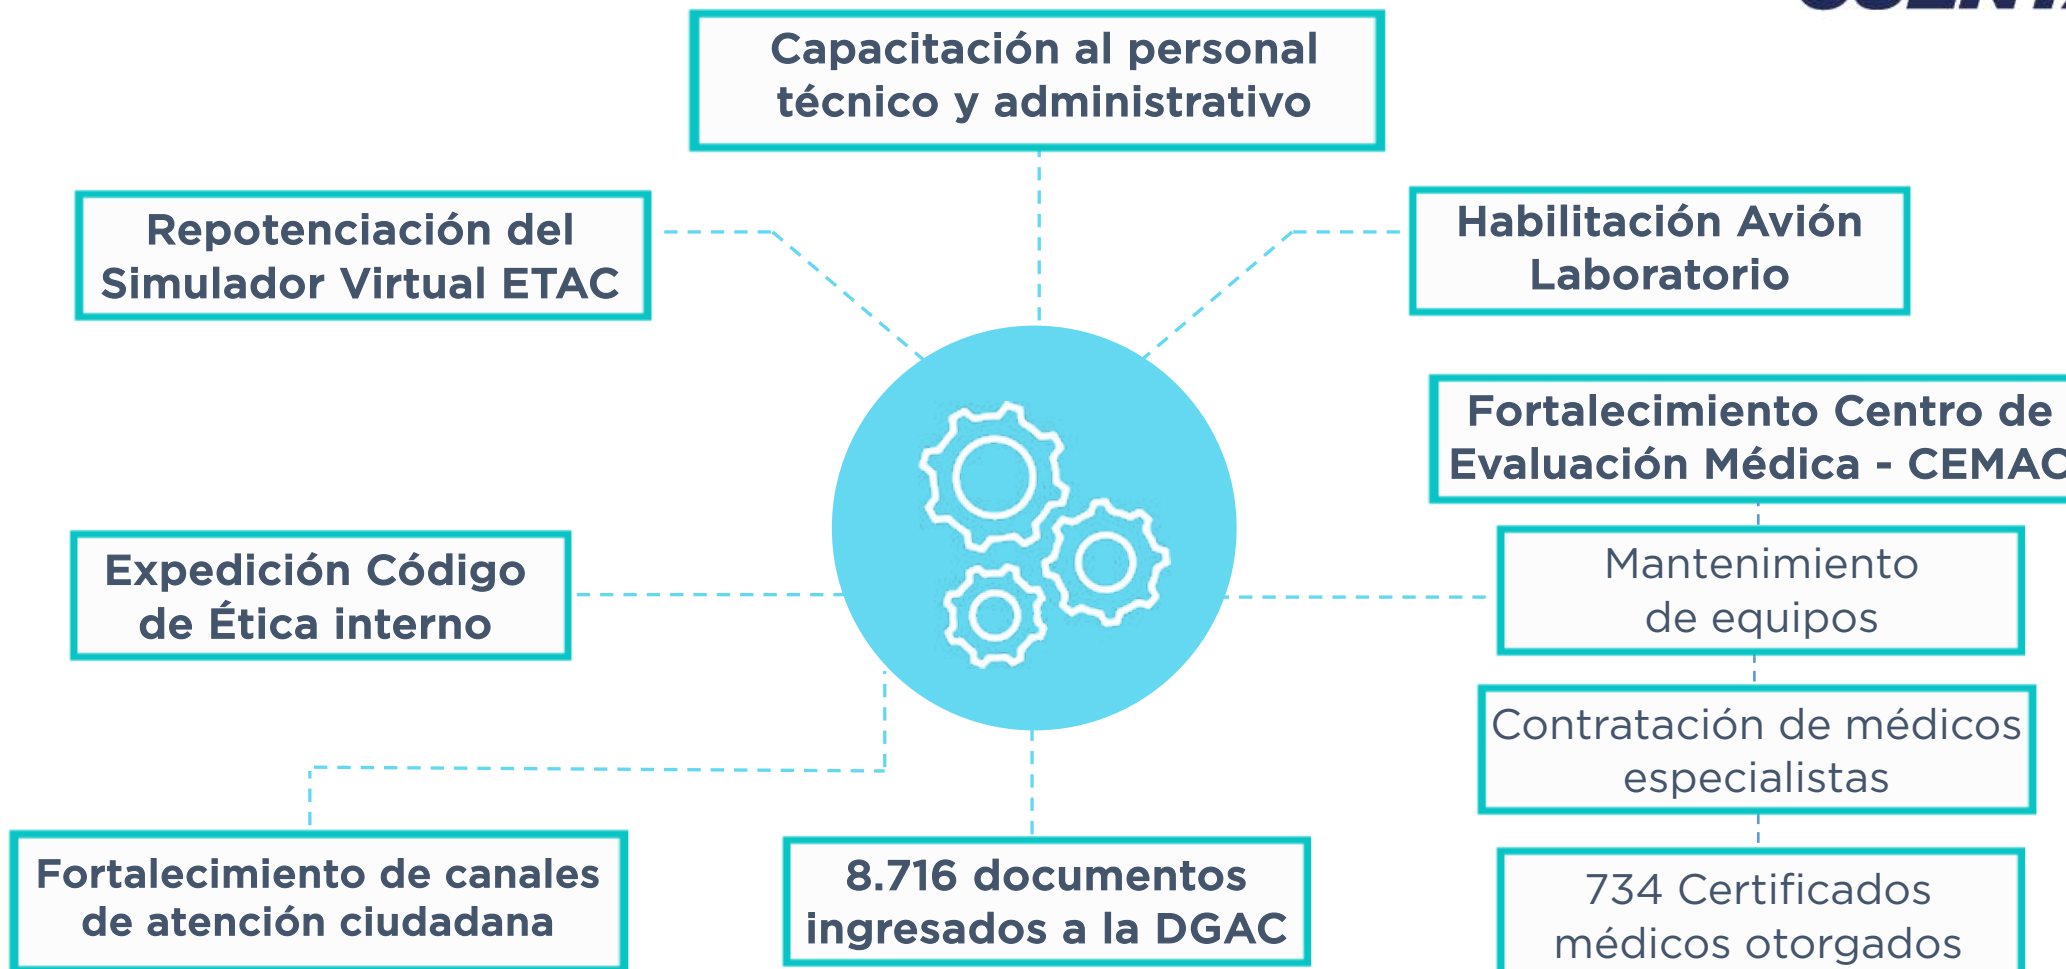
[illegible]

Capacitación al personal técnico y administrativo

Repotenciación del Simulador Virtual ETAC

Habilitación Avión Laboratorio

Fortalecimiento Centro de Evaluación Médica - CEMAC

Mantenimiento de equipos

Contratación de médicos especialistas

734 Certificados médicos otorgados

Expedición Código de Ética interno

Fortalecimiento de canales de atención ciudadana

8.716 documentos ingresados a la DGAC